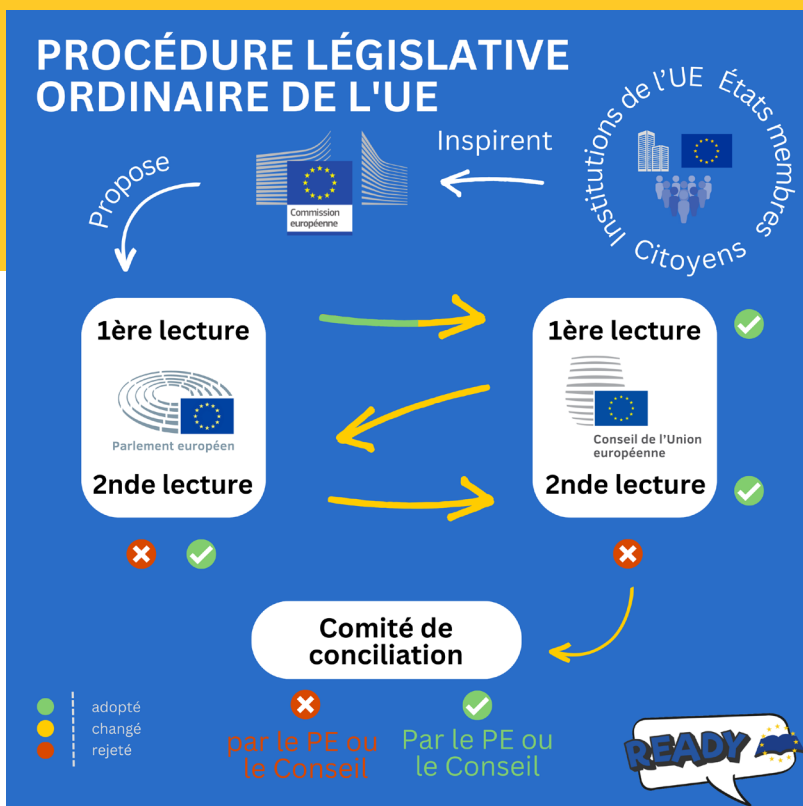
PROCÉDURE LÉGISLATIVE ORDINAIRE DE L'UE

Institutions de l'UE États membres Citoyens

Inspirent

Commission européenne

Propose

1ère lecture

Parlement européen

2nde lecture

1ère lecture

Conseil de l'Union européenne

2nde lecture

Comité de conciliation

adopté
changé
rejeté

par le PE ou le Conseil

Par le PE ou le Conseil

READY